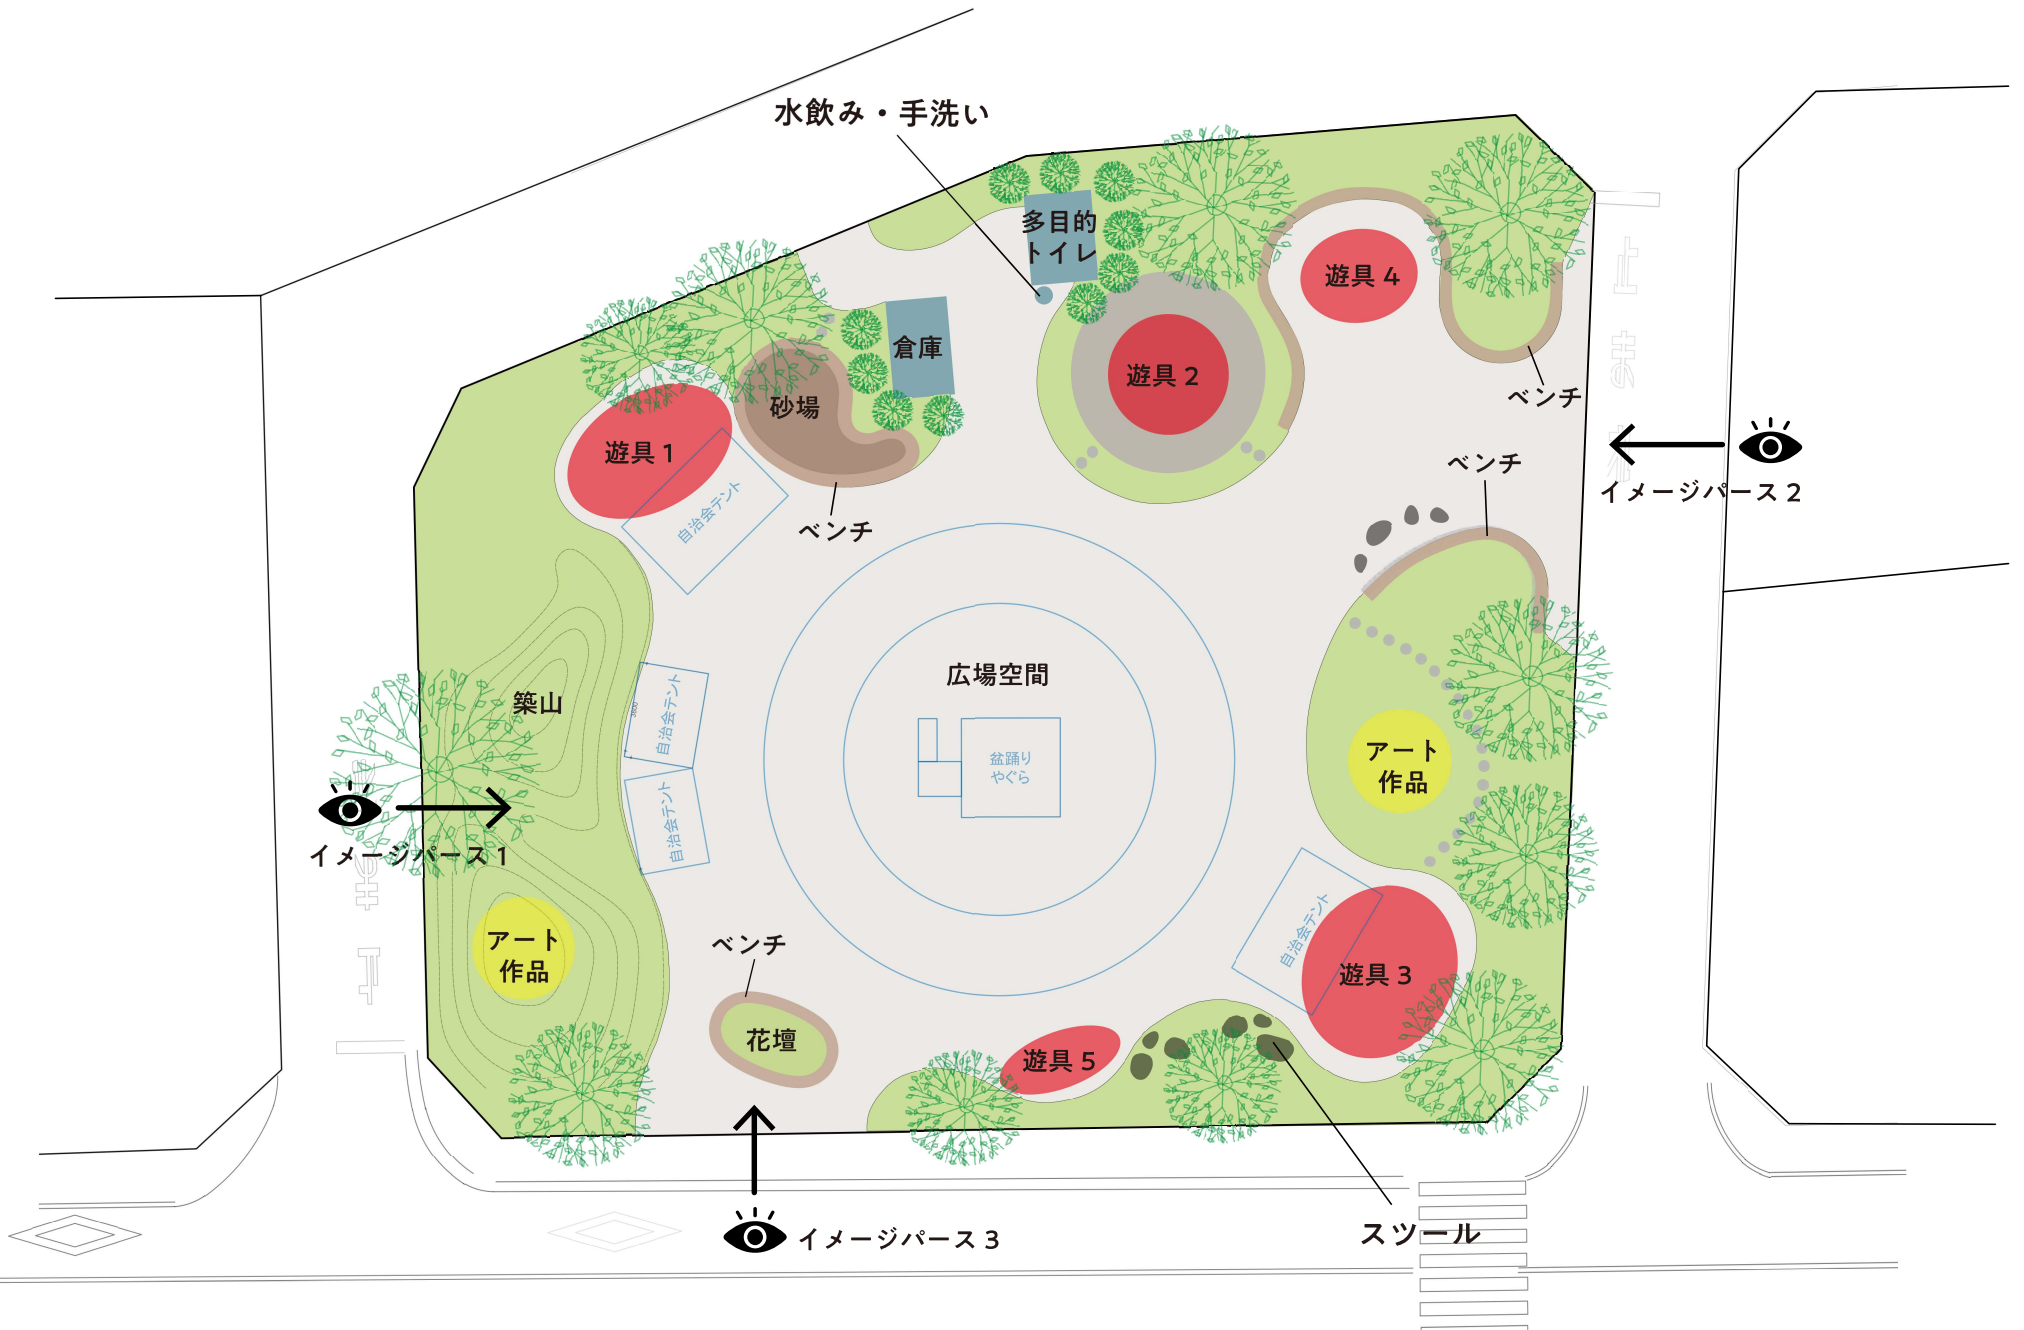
水飲み・手洗い

多目的
トイレ

倉庫

遊具 4

遊具 2

砂場

遊具 1

ベンチ

ベンチ

自治会テント

ベンチ

イメージパース 2

広場空間

盆踊り
やぐら

築山

自治会テント

自治会テント

アート
作品

イメージパース 1

アート
作品

ベンチ

自治会テント

遊具 3

花壇

遊具 5

イメージパース 3

スツール